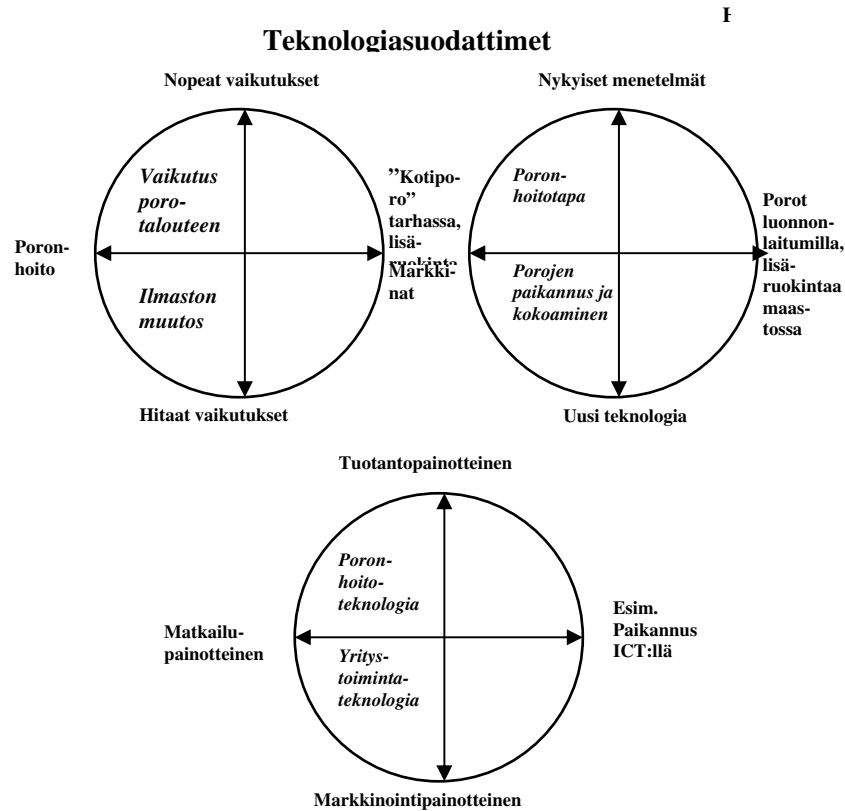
F

Teknologiasuodattimet

Nopeat vaikutukset

Vaikutus porotalouteen

"Kotiporo" tarhassa, lisäruokinta

Poronhoito

Markkinat

Ilmaston muutos

Hitaat vaikutukset

Nykyiset menetelmät

Poronhoitotapa

Porot luonnonlaitumilla, lisäruokintaa maastossa

Porojen paikannus ja kokoaminen

Uusi teknologia

Tuotantopainotteinen

Poronhoitoteknologia

Matkailupainotteinen

Esim. Paikannus ICT:llä

Yritystoimintateknologia

Markkinointipainotteinen